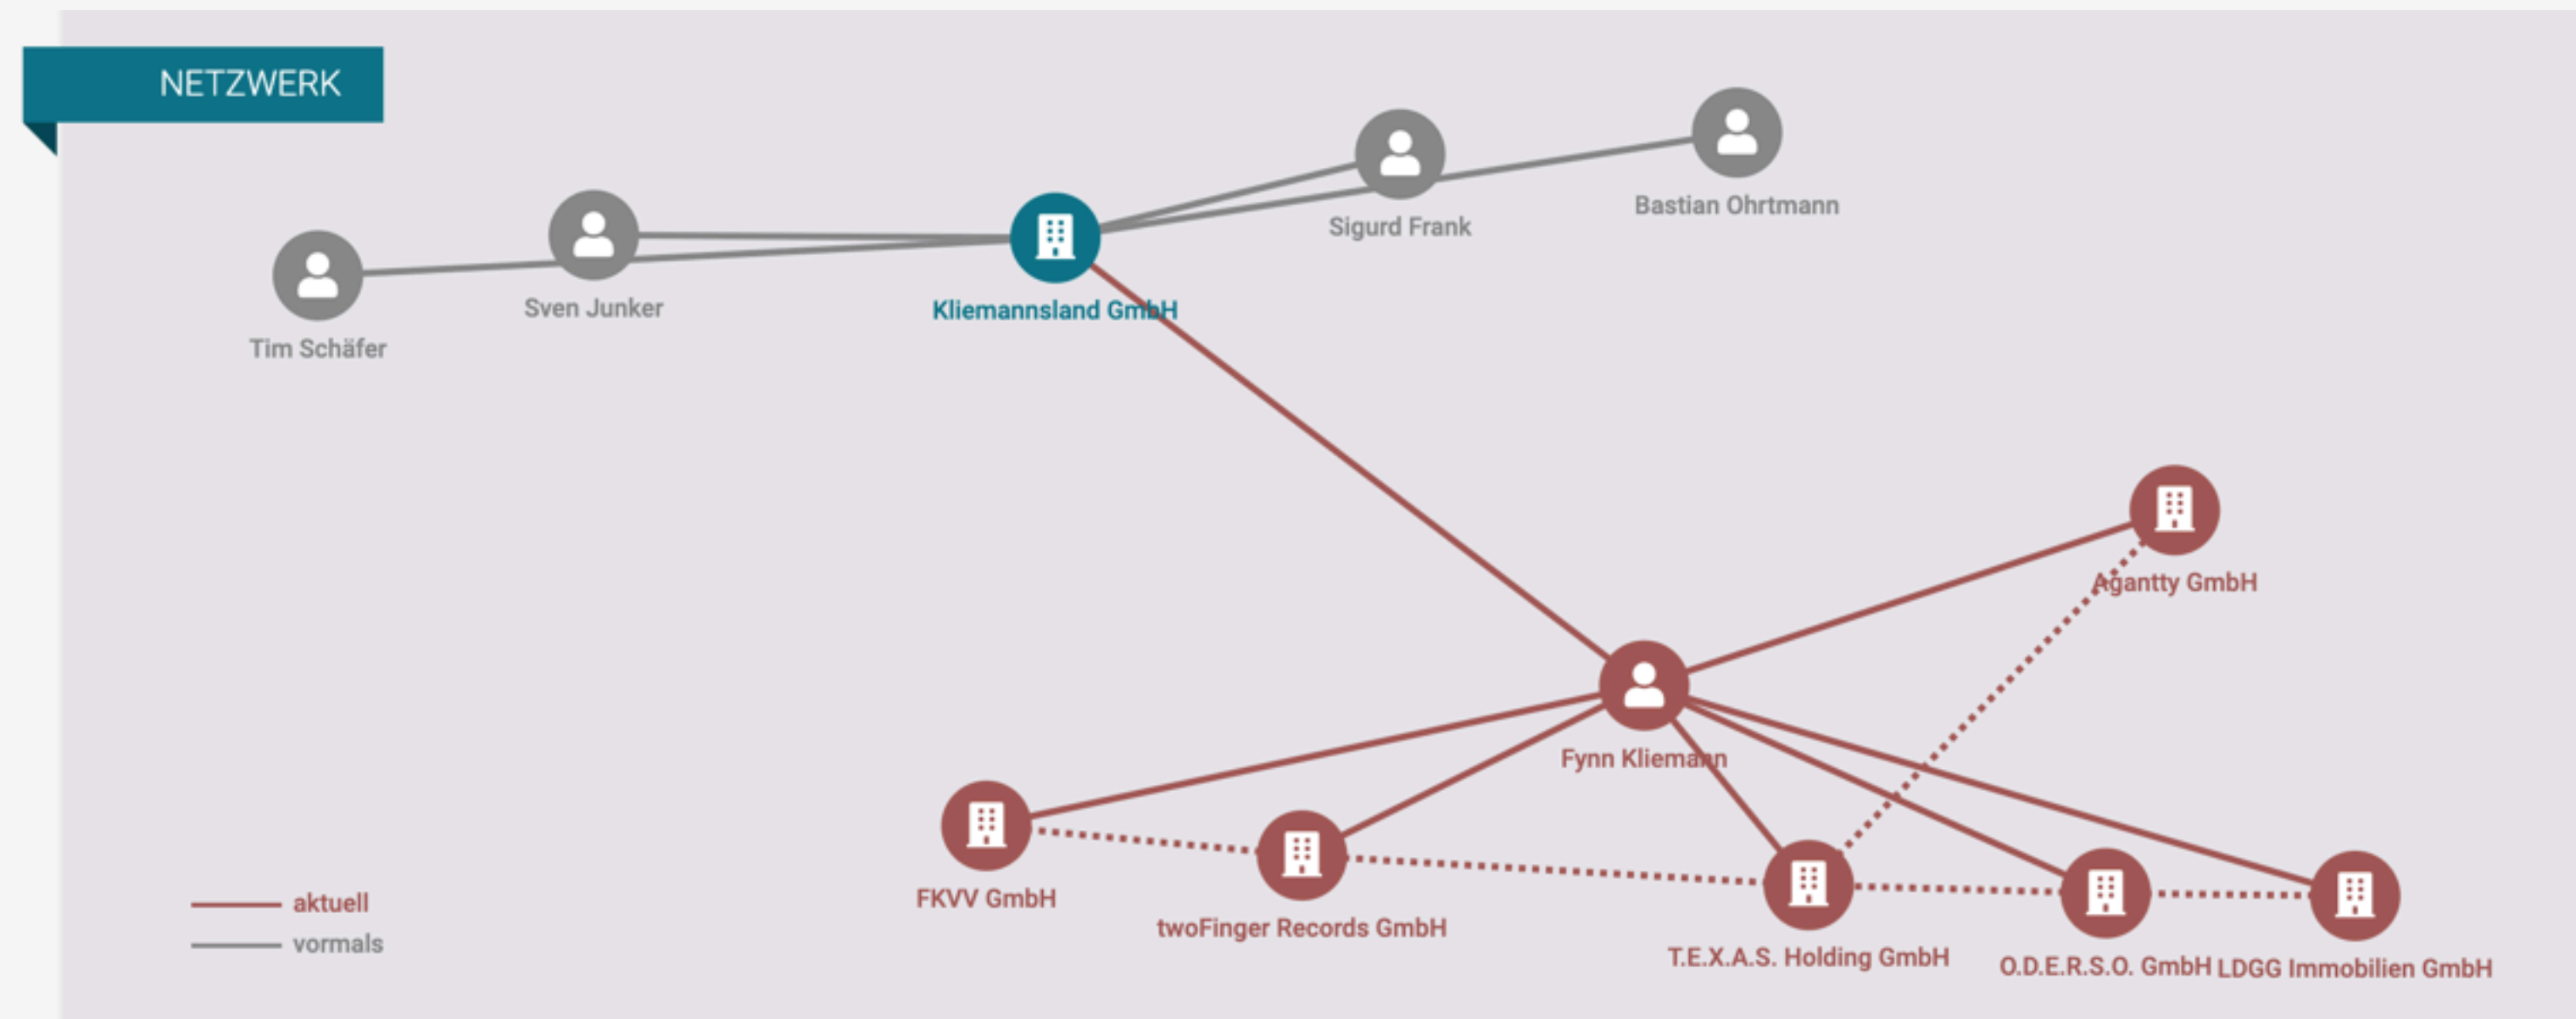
NETZWERK

Sigurd Frank

Bastian Ohrtmann

Tim Schäfer

Sven Junker

Kliemannsland GmbH

Agantty GmbH

Fynn Kliemann

FKVV GmbH

twoFinger Records GmbH

T.E.X.A.S. Holding GmbH

O.D.E.R.S.O. GmbH

LDGG Immobilien GmbH

aktuell
vormals